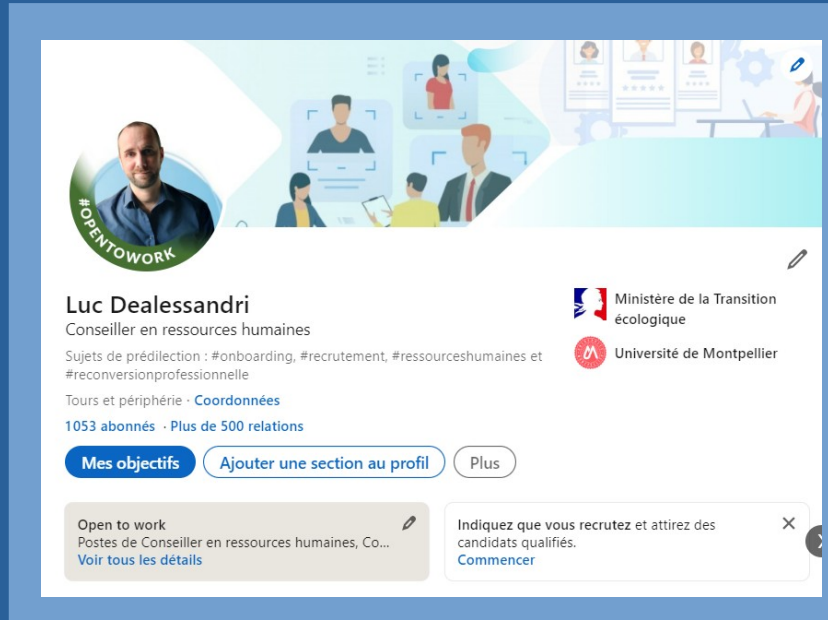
#OPENTOWORK

Luc Dealessandri
Conseiller en ressources humaines

Sujets de prédilection : #onboarding, #recrutement, #ressourceshumaines et #reconversionprofessionnelle

Tours et périphérie · Coordonnées

1053 abonnés · Plus de 500 relations

Ministère de la Transition écologique

Université de Montpellier

Mes objectifs
Ajouter une section au profil
Plus

Open to work
Postes de Conseiller en ressources humaines, Co...
Voir tous les détails

Indiquez que vous recrutez et attirez des candidats qualifiés.
Commencer